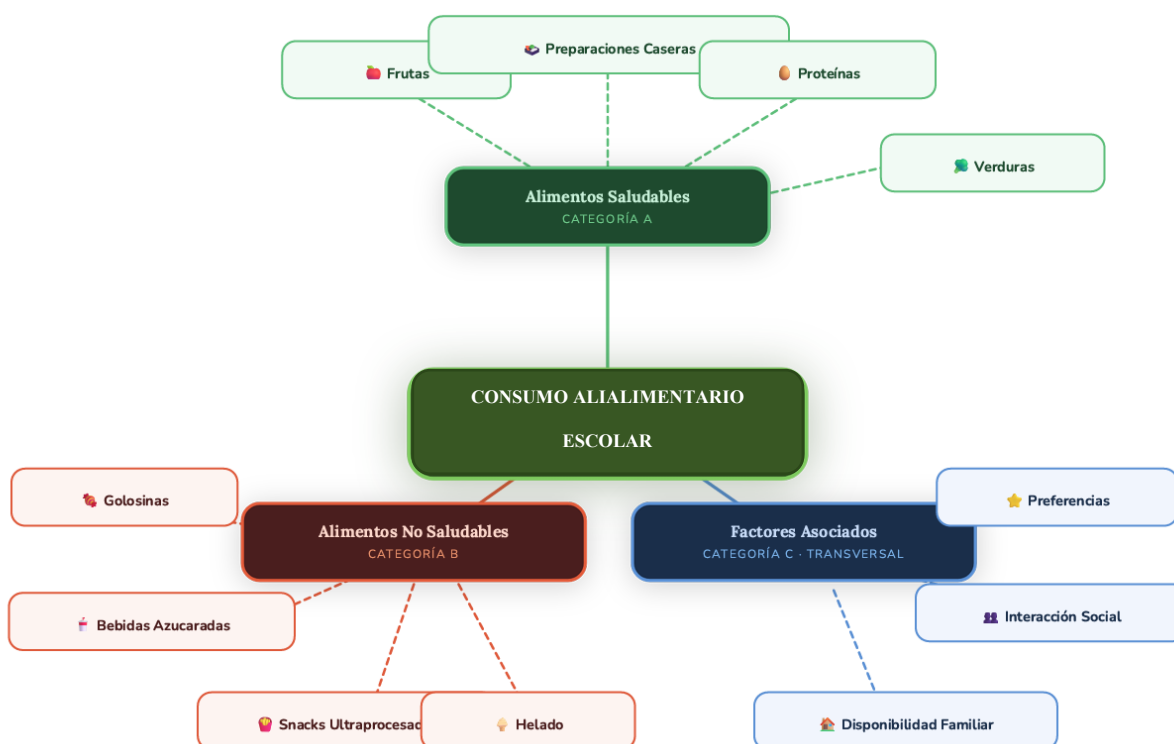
Preparaciones Caseras

Frutas

Proteínas

Verduras

Alimentos Saludables
CATEGORÍA A

CONSUMO ALIALIMENTARIO ESCOLAR

Golosinas

Alimentos No Saludables
CATEGORÍA B

Factores Asociados
CATEGORÍA C · TRANSVERSAL

Preferencias

Bebidas Azucaradas

Interacción Social

Snacks Ultraprocesad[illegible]

Helado

Disponibilidad Familiar